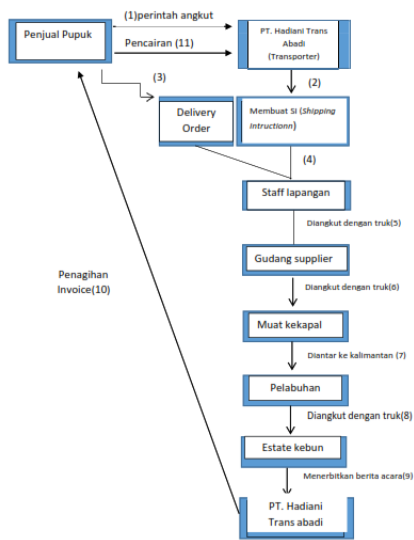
Penjual Pupuk

(1)perintah angkut

Pencairan (11)

PT. Hadiani Trans Abadi (Transporter)

(2)

(3)

Delivery Order

Membuat SI (Shipping Intructionn)

(4)

Staff lapangan

Diangkut dengan truk(5)

Gudang supplier

Diangkut dengan truk(6)

Muat kekapal

Diantar ke kalimantan (7)

Pelabuhan

Diangkut dengan truk(8)

Estate kebun

Menerbitkan berita acara(9)

PT. Hadiani Trans abadi

Penagihan Invoice(10)